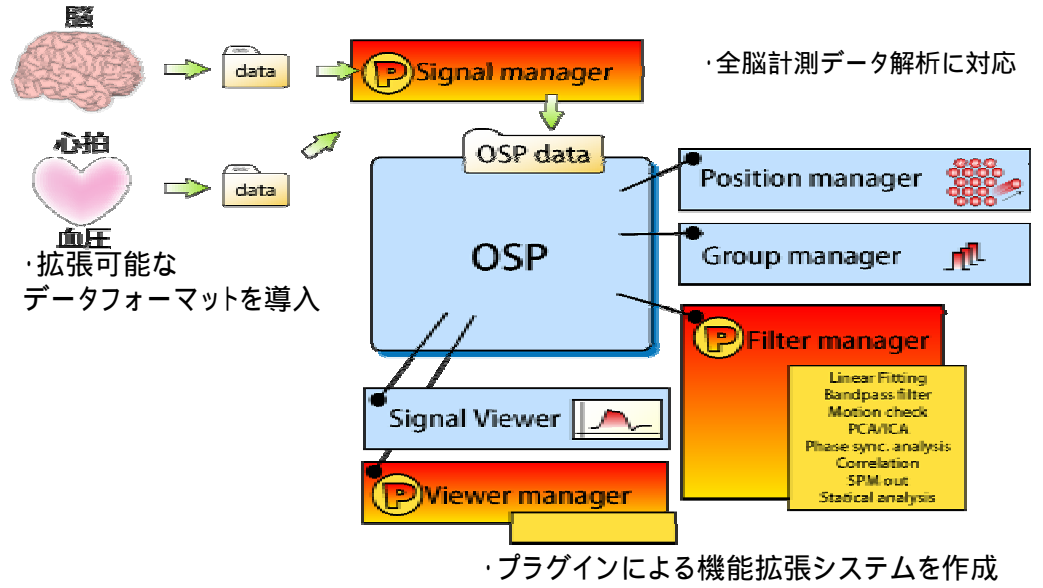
脳

data

P Signal manager

·全脳計測データ解析に対応

心拍

data

血圧

·拡張可能なデータフォーマットを導入

OSP data

OSP

Position manager

Group manager

P Filter manager

Linear Fitting
Bandpass filter
Motion check
PCA/ICA
Phase sync. analysis
Correlation
SPM out
Statical analysis

Signal Viewer

P Viewer manager

·プラグインによる機能拡張システムを作成